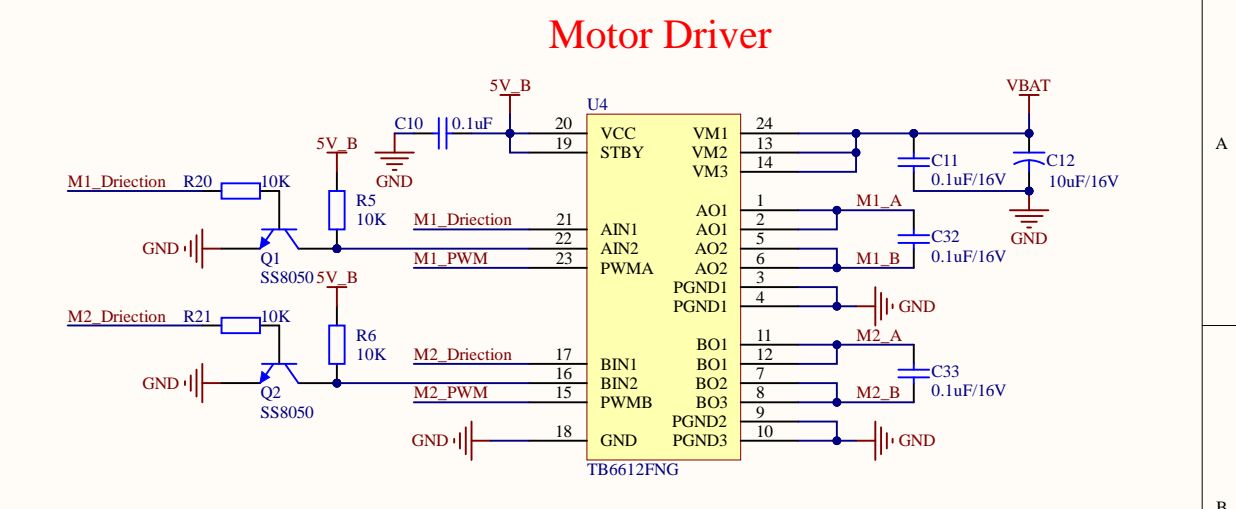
Motor Driver

A

B

5V_B
U4
C10 0.1uF
GND
20 VCC
19 STBY
VM1 24
VM2 13
VM3 14
VBAT
C11 0.1uF/16V
C12 10uF/16V
GND

M1_Driection R20 10K
5V_B
R5 10K
GND
Q1 SS8050
M1_Driection 21 AIN1
22 AIN2
M1_PWM 23 PWMA
AO1 1
AO1 2
AO2 5
AO2 6
PGND1 3
PGND1 4
M1_A
C32 0.1uF/16V
M1_B
GND

M2_Driection R21 10K
5V_B
R6 10K
GND
Q2 SS8050
M2_Driection 17 BIN1
16 BIN2
M2_PWM 15 PWMB
BO1 11
BO1 12
BO2 7
BO3 8
PGND2 9
PGND3 10
M2_A
C33 0.1uF/16V
M2_B
GND
GND 18 GND
TB6612FNG